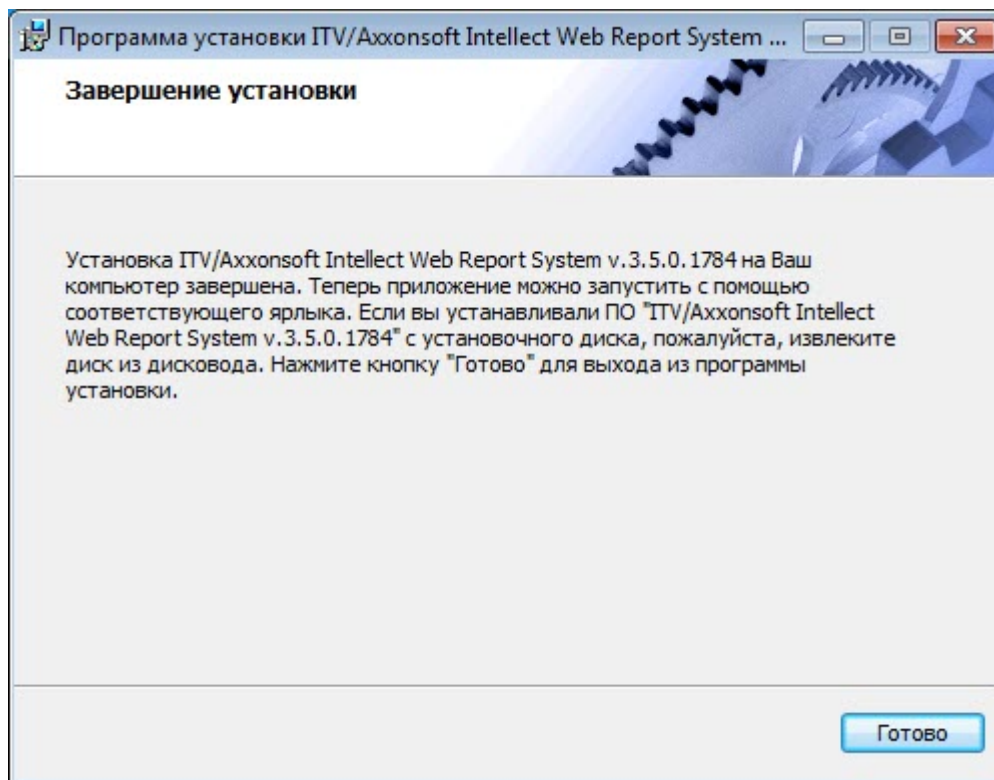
Программа установки ITV/Axxonsoft Intellect Web Report System ...

Завершение установки

Установка ITV/Axxonsoft Intellect Web Report System v.3.5.0.1784 на Ваш компьютер завершена. Теперь приложение можно запустить с помощью соответствующего ярлыка. Если вы устанавливали ПО "ITV/Axxonsoft Intellect Web Report System v.3.5.0.1784" с установочного диска, пожалуйста, извлеките диск из дисковода. Нажмите кнопку "Готово" для выхода из программы установки.

Готово